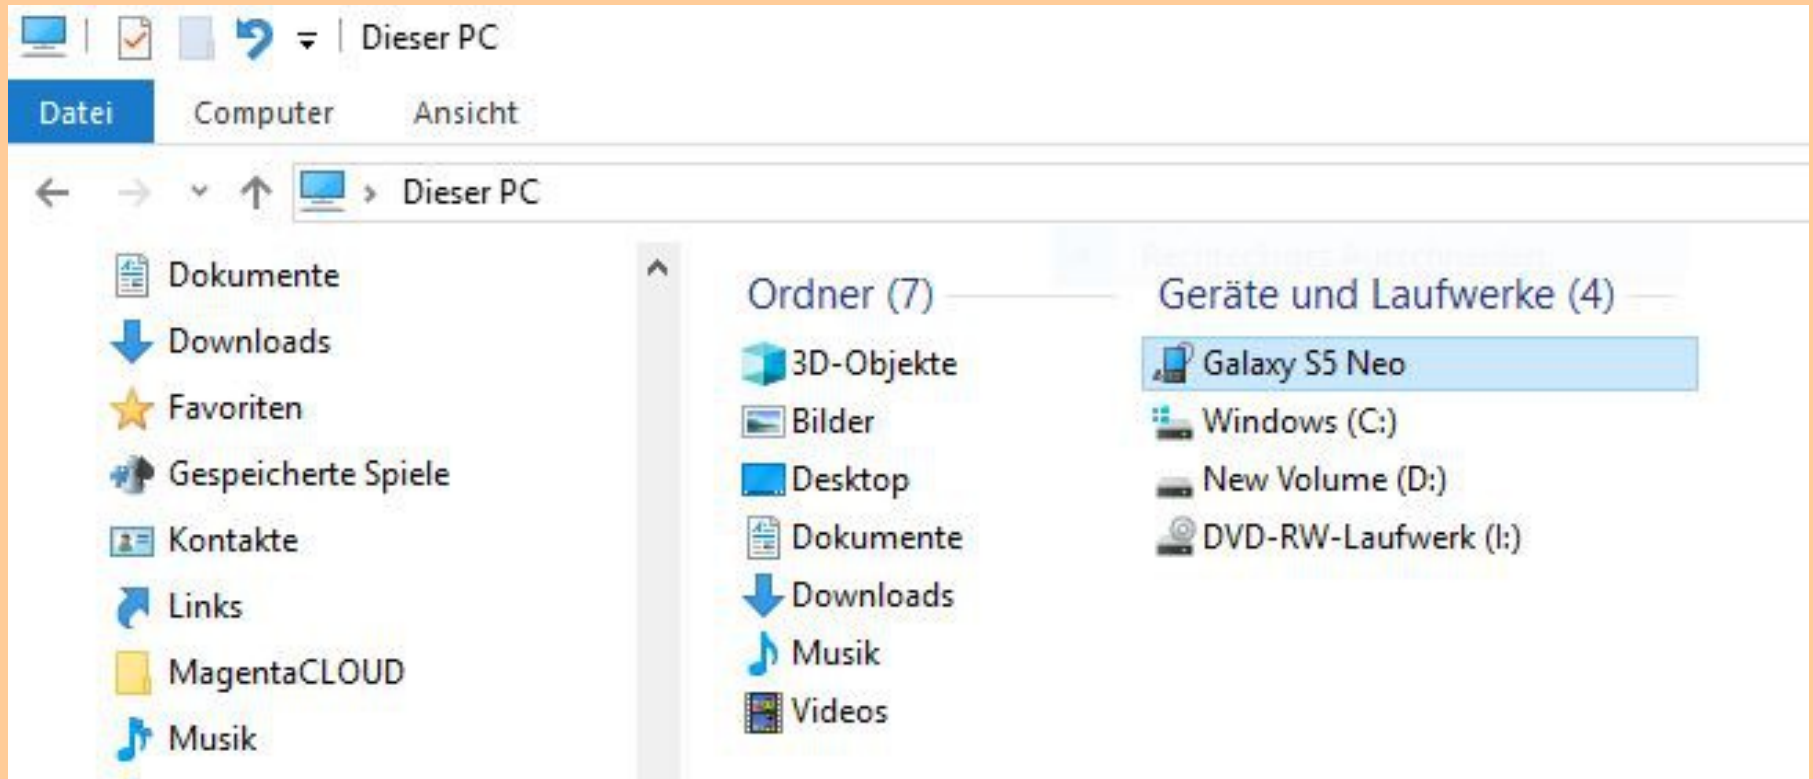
Dieser PC

Datei Computer Ansicht

Dieser PC

Dokumente
Downloads
Favoriten
Gespeicherte Spiele
Kontakte
Links
MagentaCLOUD
Musik

Ordner (7)

3D-Objekte
Bilder
Desktop
Dokumente
Downloads
Musik
Videos

Geräte und Laufwerke (4)

Galaxy S5 Neo
Windows (C:)
New Volume (D:)
DVD-RW-Laufwerk (I:)